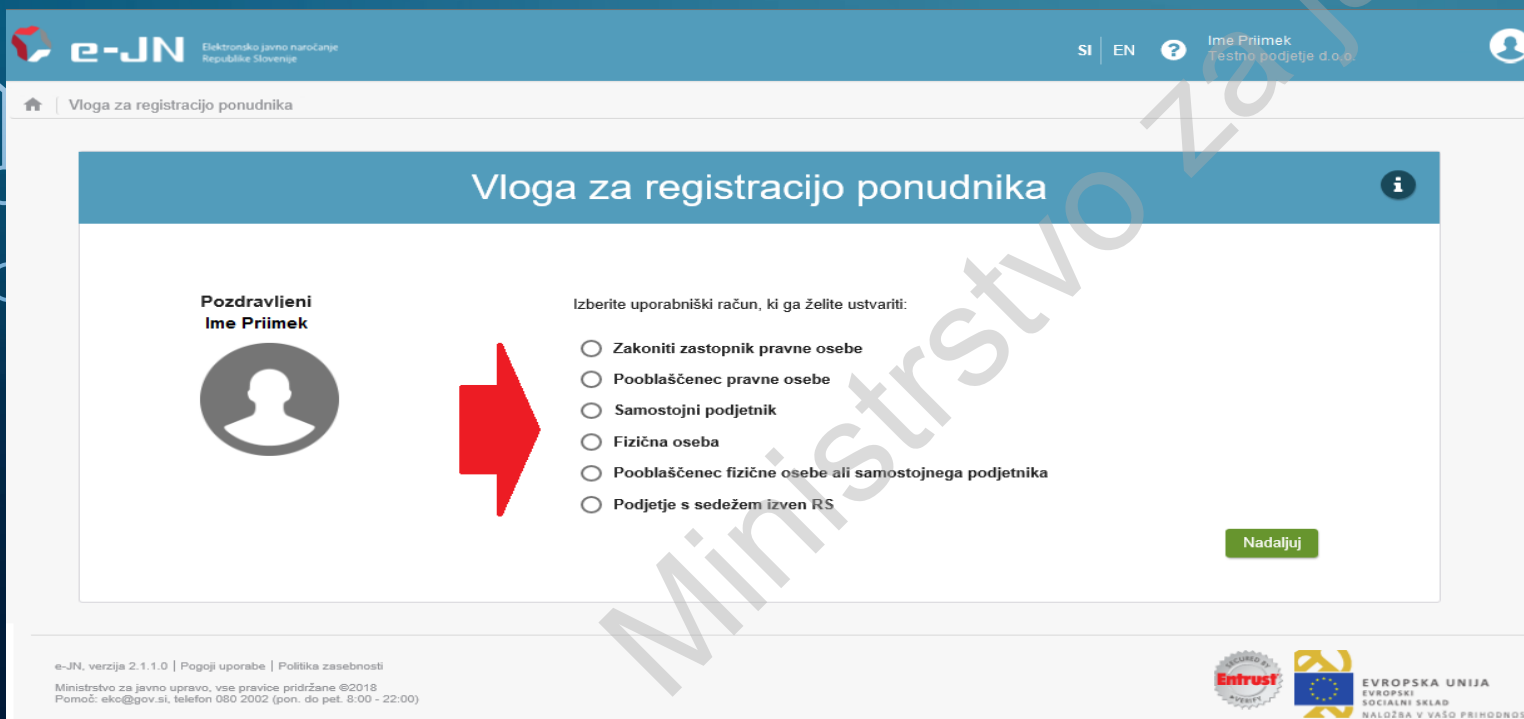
e-JN Elektronsko javno naročanje Republike Slovenije

SI | EN ? Ime Priimek Testno podjetje d.o.o.

Vloga za registracijo ponudnika

Vloga za registracijo ponudnika

Pozdravljeni
Ime Priimek

Izberite uporabniški račun, ki ga želite ustvariti:

Zakoniti zastopnik pravne osebe
Pooblaščenec pravne osebe
Samostojni podjetnik
Fizična oseba
Pooblaščenec fizične osebe ali samostojnega podjetnika
Podjetje s sedežem izven RS

Nadaljuj

Ministrstvo za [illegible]

e-JN, verzija 2.1.1.0 | Pogoji uporabe | Politika zasebnosti

Ministrstvo za javno upravo, vse pravice pridržane ©2018
Pomoč: ekc@gov.si, telefon 080 2002 (pon. do pet. 8:00 - 22:00)

SECURED BY Entrust VERIFY

EVROPSKA UNIJA
EVROPSKI SOCIALNI SKLAD
NALOŽBA V VAŠO PRIHODNOS